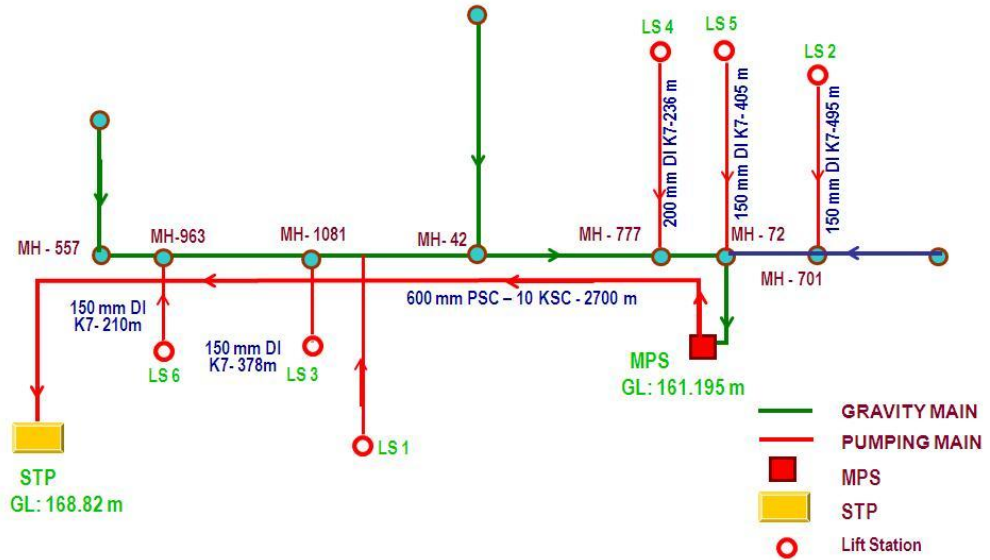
LS 4
LS 5
LS 2
200 mm DI K7-236 m
150 mm DI K7- 405 m
150 mm DI K7-495 m
MH - 557
MH-963
MH- 1081
MH- 42
MH - 777
MH - 72
MH - 701
600 mm PSC – 10 KSC - 2700 m
150 mm DI K7- 210m
150 mm DI K7- 378m
LS 6
LS 3
MPS
GL: 161.195 m
LS 1
STP
GL: 168.82 m
GRAVITY MAIN
PUMPING MAIN
MPS
STP
Lift Station